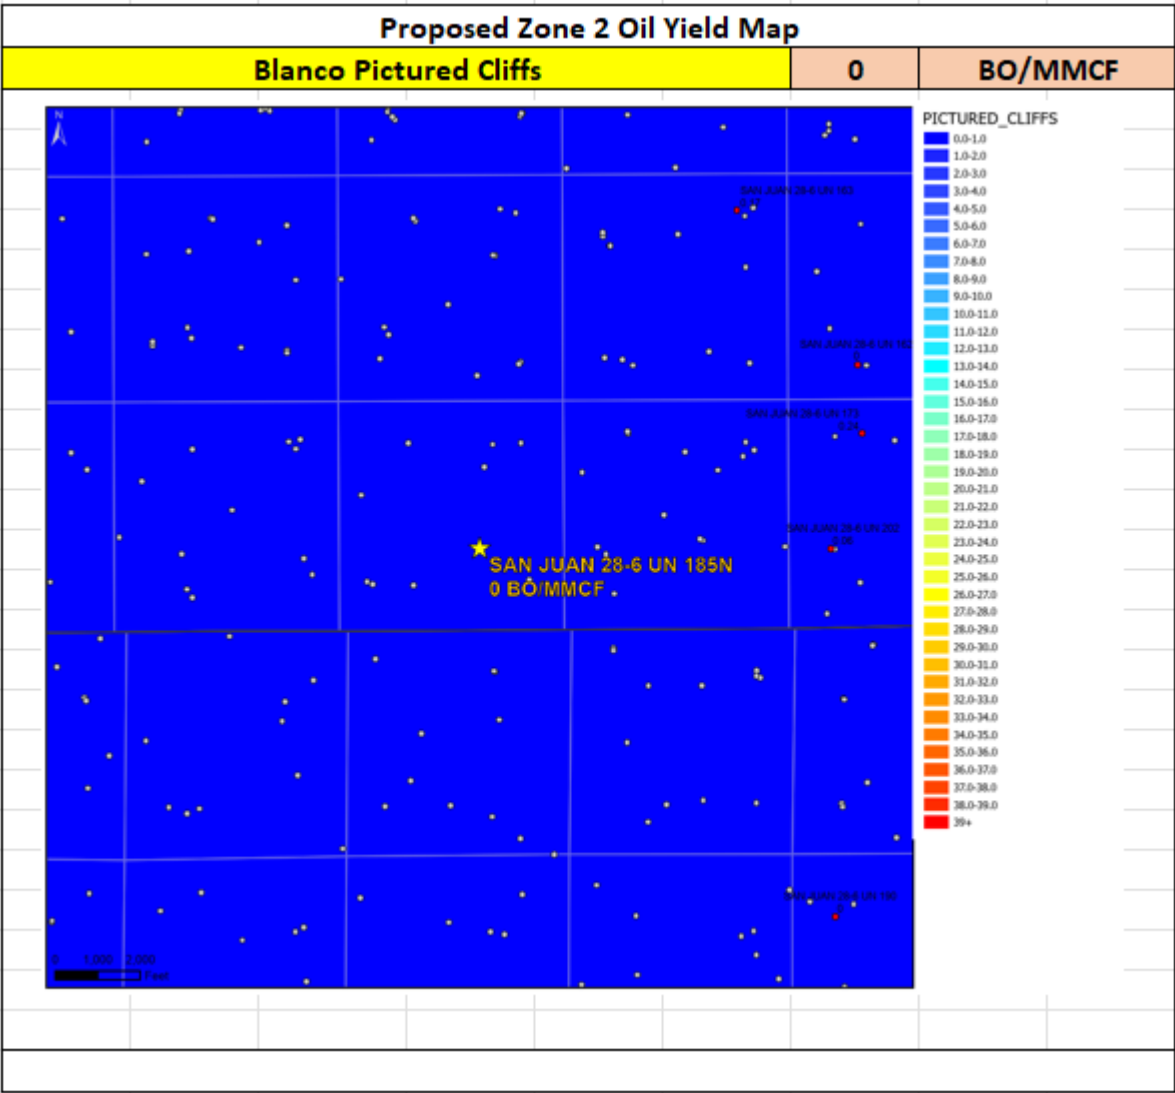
Proposed Zone 2 Oil Yield Map

| Blanco Pictured Cliffs | 0 | BO/MMCF |
|---|---|---|

N

SAN JUAN 28-6 UN 163
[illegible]

SAN JUAN 28-6 UN 162
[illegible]

SAN JUAN 28-6 UN 173
0.25

SAN JUAN 28-6 UN 202
0.06

SAN JUAN 28-6 UN 185N
0 BO/MMCF

SAN JUAN 28-6 UN 190
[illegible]

0 1,000 2,000
Feet

PICTURED_CLIFFS
0.0-1.0
1.0-2.0
2.0-3.0
3.0-4.0
4.0-5.0
5.0-6.0
6.0-7.0
7.0-8.0
8.0-9.0
9.0-10.0
10.0-11.0
11.0-12.0
12.0-13.0
13.0-14.0
14.0-15.0
15.0-16.0
16.0-17.0
17.0-18.0
18.0-19.0
19.0-20.0
20.0-21.0
21.0-22.0
22.0-23.0
23.0-24.0
24.0-25.0
25.0-26.0
26.0-27.0
27.0-28.0
28.0-29.0
29.0-30.0
30.0-31.0
31.0-32.0
32.0-33.0
33.0-34.0
34.0-35.0
35.0-36.0
36.0-37.0
37.0-38.0
38.0-39.0
39+